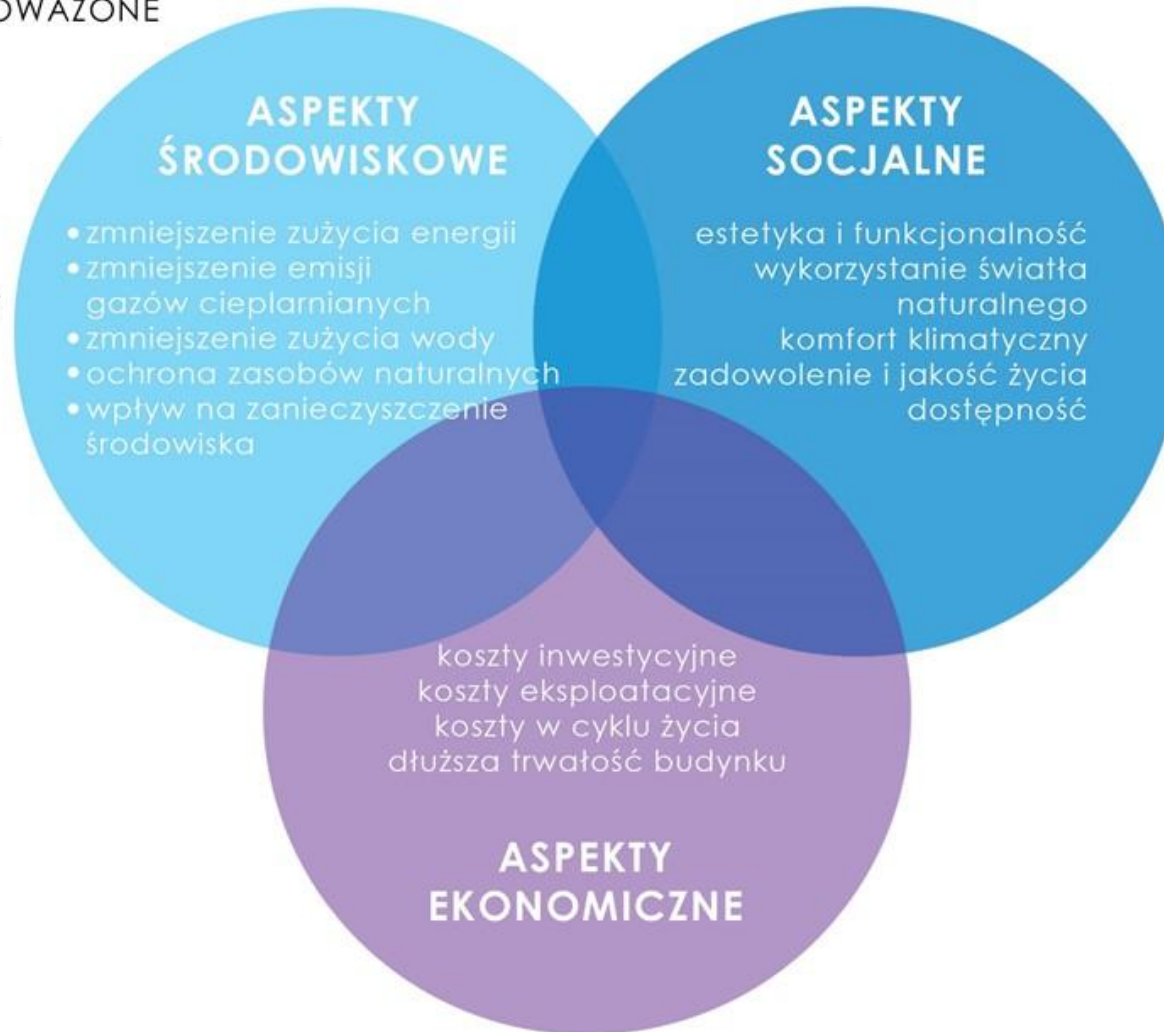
OWAZONE

ASPEKTY ŚRODOWISKOWE

• zmniejszenie zużycia energii
• zmniejszenie emisji gazów cieplarnianych
• zmniejszenie zużycia wody
• ochrona zasobów naturalnych
• wpływ na zanieczyszczenie środowiska

ASPEKTY SOCJALNE

estetyka i funkcjonalność
wykorzystanie światła naturalnego
komfort klimatyczny
zadowolenie i jakość życia
dostępność

koszty inwestycyjne
koszty eksploatacyjne
koszty w cyklu życia
dłuższa trwałość budynku

ASPEKTY EKONOMICZNE